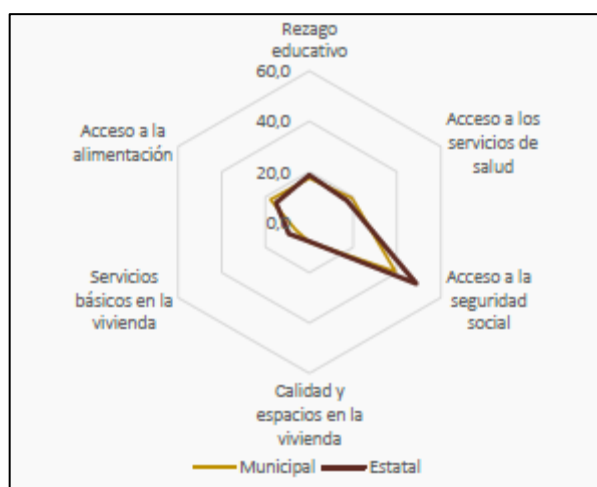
Rezago educativo

60,0

40,0

20,0

0,0

Acceso a los servicios de salud

Acceso a la seguridad social

Calidad y espacios en la vivienda

Servicios básicos en la vivienda

Acceso a la alimentación

Municipal Estatal